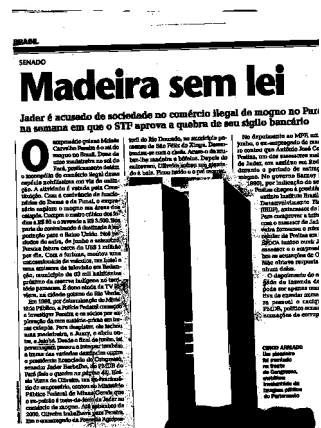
BRASIL

SENADO

Madeira sem lei

Jader é acusado de sociedade no comércio ilegal de mogno no Pará na semana em que o STF aprova a quebra de seu sigilo bancário

O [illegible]

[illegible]

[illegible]

CHICO ARRAIDO
Um plantador de madeira no Pará: os Barbalho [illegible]